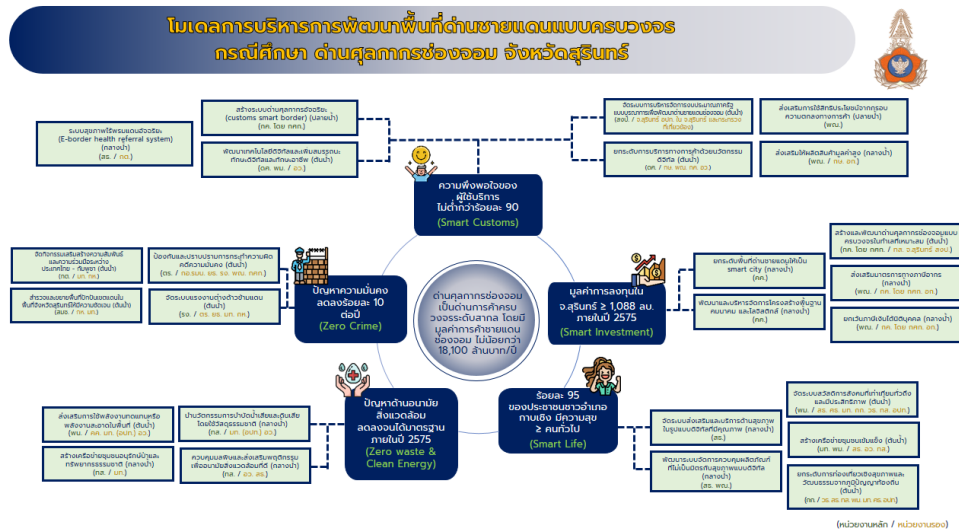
โมเดลการบริหารการพัฒนาพื้นที่ด่านชายแดนแบบครบวงจร
กรณีศึกษา ด่านศุลกากรช่องจอม จังหวัดสุรินทร์

ระบบสุขภาพไร้พรมแดนอัจฉริยะ (E-border health referral system) (กลางน้ำ) (สธ. / กต.)

สร้างระบบด่านศุลกากรอัจฉริยะ (customs smart border) (ปลายน้ำ) (กค. ใดอ กศก.)

พัฒนาเทคโนโลยีดิจิทัลและเพิ่มสมรรถนะทักษะดิจิทัลและทักษะอาชีพ (ต้นน้ำ) (ดศ. พม. / อว.)

จัดระบบการบริหารจัดการงบประมาณภาครัฐแบบบูรณาการเพื่อพัฒนาด่านชายแดนช่องจอม (ต้นน้ำ) (สงป. / จ.สุรินทร์ อปท. ใน จ.สุรินทร์ และกระทรวงที่เกี่ยวข้อง)

ยกระดับการบริหารทางการค้าด้วยนวัตกรรมดิจิทัล (ต้นน้ำ) (ดศ. / กค. พณ. กศ. อว.)

ส่งเสริมการใช้สิทธิประโยชน์จากกรอบความตกลงการค้าเสรี (ปลายน้ำ) (พณ.)

ส่งเสริมให้ผลิตสินค้ามูลค่าสูง (กลางน้ำ) (พณ. / กษ. อก.)

ความพึงพอใจของผู้ใช้บริการ ไม่ต่ำกว่าร้อยละ 90 (Smart Customs)

จัดกิจกรรมเสริมสร้างความสัมพันธ์และความร่วมมือระหว่างประเทศไทย - กัมพูชา (ต้นน้ำ) (กต. / มท. กห.)

สำรวจและขยายพื้นที่อักนิมลแดนพื้นที่จังหวัดสุรินทร์ให้ชัดเจนยิ่งขึ้น (ต้นน้ำ) (สมช. / กห. มท.)

ป้องกันและปราบปรามการกระทำความผิดคดีความมั่นคง (ต้นน้ำ) (ตช. / กอ.รมน. สธ. ยธ. พณ. กศก.)

จัดระบบแรงงานต่างด้าวข้ามแดน (ต้นน้ำ) (รง. / ตร. ยธ. มท. กศ.)

ปัญหาความมั่นคงลดลงร้อยละ 10 ต่อปี (Zero Crime)

ด่านศุลกากรช่องจอมเป็นด่านการค้าครบวงจรระดับสากล โดยมีมูลค่าการค้าชายแดนช่องจอม ไม่น้อยกว่า 18,100 ล้านบาท/ปี

มูลค่าการลงทุนใน จ.สุรินทร์ ≥ 1,088 ลบ. ภายในปี 2575 (Smart Investment)

ยกระดับพื้นที่ด่านชายแดนให้เป็น smart city (กลางน้ำ) (กก.)

พัฒนาและบริหารจัดการโครงสร้างพื้นฐานคมนาคม และโลจิสติกส์ (กลางน้ำ) (คค.)

สร้างและพัฒนาด่านศุลกากรช่องจอมแบบครบวงจรในที่แห่งใหม่และ (ต้นน้ำ) (กค. ใดอ กศก. / กค. จ.สุรินทร์ สจอ.)

ส่งเสริมมาตรการทางการค้าชายแดน (กลางน้ำ) (พณ. / กค. ใดอ กศก. อก.)

ยกระดับการเข้าเงินได้ดัชนีคุณภาพ (กลางน้ำ) (พณ. / กค. ใดอ กศก. อก.)

ส่งเสริมการใช้พลังงานทดแทนหรือพลังงานสะอาดในพื้นที่ (พน. / คค. มท. (อปท.) อว.)

สร้างเครือข่ายชุมชนอนุรักษ์ป่าและทรัพยากรธรรมชาติ (กลางน้ำ) (ทส. / มท.)

บำบัดกรรมการปล่อยน้ำเสียและกู้เนเสียโดยใช้วิสดุธรรมชาติ (กลางน้ำ) (ทส. / มท. (อปท.) อว.)

ควบคุมมลพิษและส่งเสริมพฤติกรรมเพื่อฉนวนสิ่งแวดล้อมที่ดี (กลางน้ำ) (ทส. / อว. สธ.)

ปัญหาด้านอนามัยสิ่งแวดล้อม ลดลงจนได้มาตรฐาน ภายในปี 2575 (Zero waste & Clean Energy)

ร้อยละ 95 ของประชาชนชาวอำเภอกาบเชิง มีความสุข ≥ คนทั่วไป (Smart Life)

จัดระบบส่งเสริมและบริการด้านสุขภาพในรูปแบบดิจิทัลที่มีคุณภาพ (กลางน้ำ) (สธ.)

พัฒนาระบบจัดการความรู้และนวัตกรรมที่ไม่เป็นมิตรกับสุขภาพแบบดิจิทัล (กลางน้ำ) (สธ. พณ.)

จัดระบบสวัสดิการสังคมที่เข้าถึงทุกทั่วถึงและมีประสิทธิภาพ (ต้นน้ำ) (พม. / สธ. ศธ. มท. รง. กศ. กษ. อปท.)

สร้างเครือข่ายชุมชนเข้มแข็ง (ต้นน้ำ) (มท. พม. / สธ. อว. กษ.)

ยกระดับการท่องเที่ยวเชิงสุขภาพและวัฒนธรรมจากภูมิปัญญาท้องถิ่น (ต้นน้ำ) (วธ. สธ. กษ. พม. มท. สธ. อปท.)

(หน่วยงานหลัก / หน่วยงานรอง)